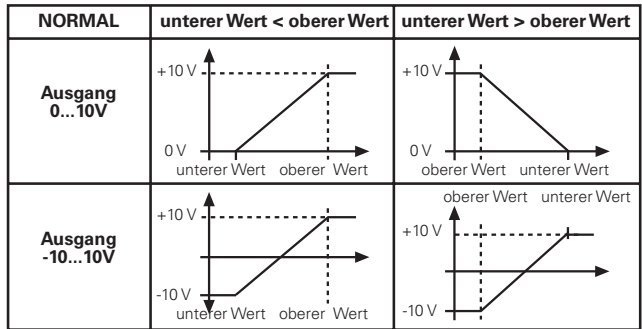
| NORMAL | unterer Wert < oberer Wert | unterer Wert > oberer Wert |
|---|---|---|
| Ausgang 0...10V | +10 V<br>0 V<br>unterer Wert oberer Wert | +10 V<br>0 V<br>oberer Wert unterer Wert |
| Ausgang -10...10V | +10 V<br>-10 V<br>unterer Wert oberer Wert | oberer Wert unterer Wert<br>+10 V<br>-10 V |